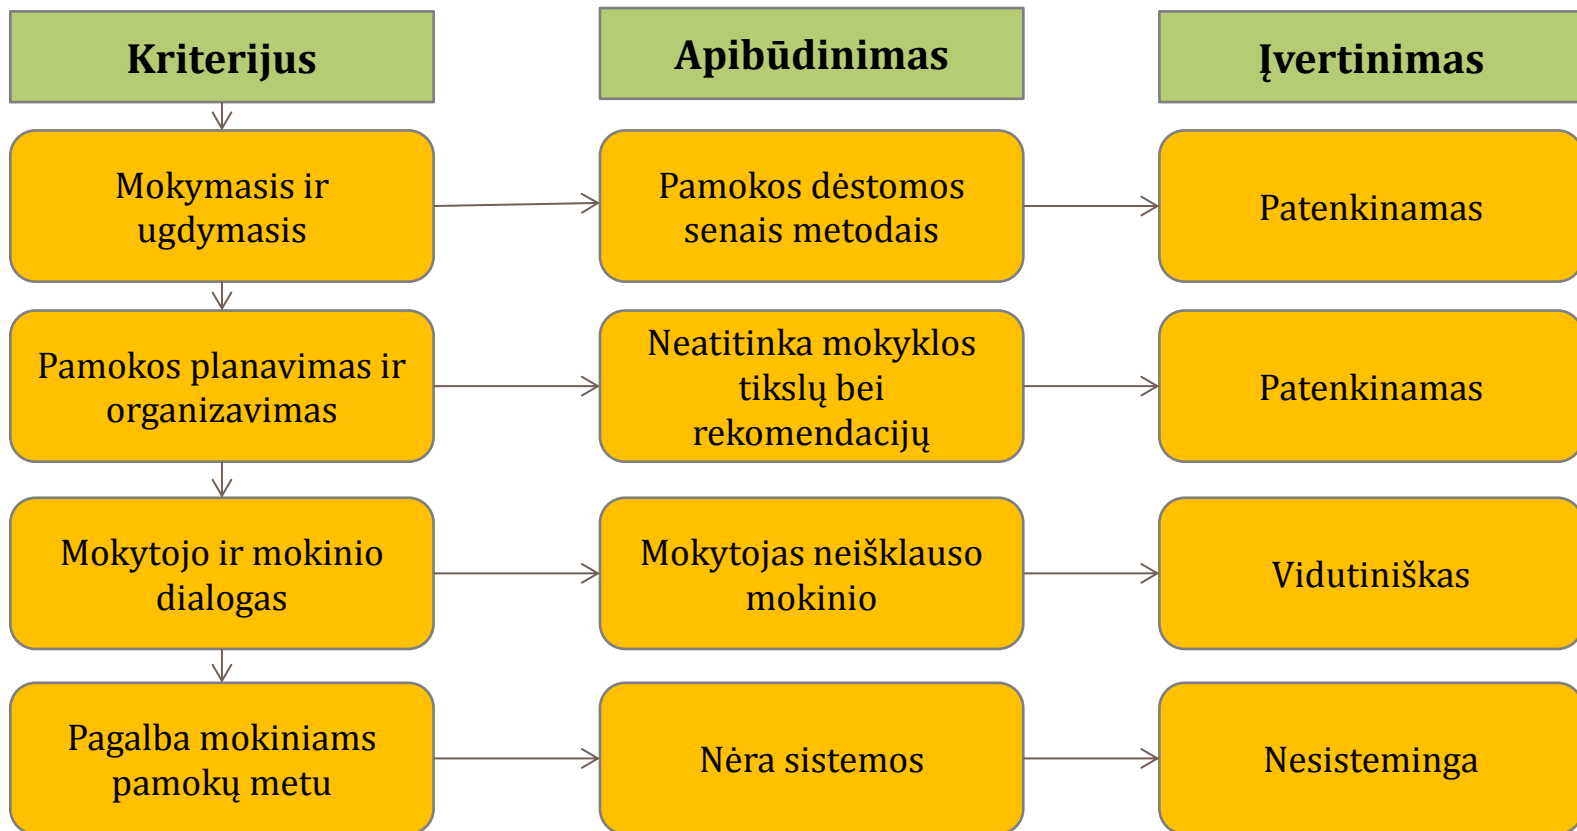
Kriterijus

Apibūdinimas

Įvertinimas

Mokymasis ir ugdymasis

Pamokos dėstomos senais metodais

Patenkinamas

Pamokos planavimas ir organizavimas

Neatitinka mokyklos tikslų bei rekomendacijų

Patenkinamas

Mokytojo ir mokinio dialogas

Mokytojas neišklauso mokinio

Vidutiniškas

Pagalba mokiniams pamokų metu

Nėra sistemos

Nesisteminga